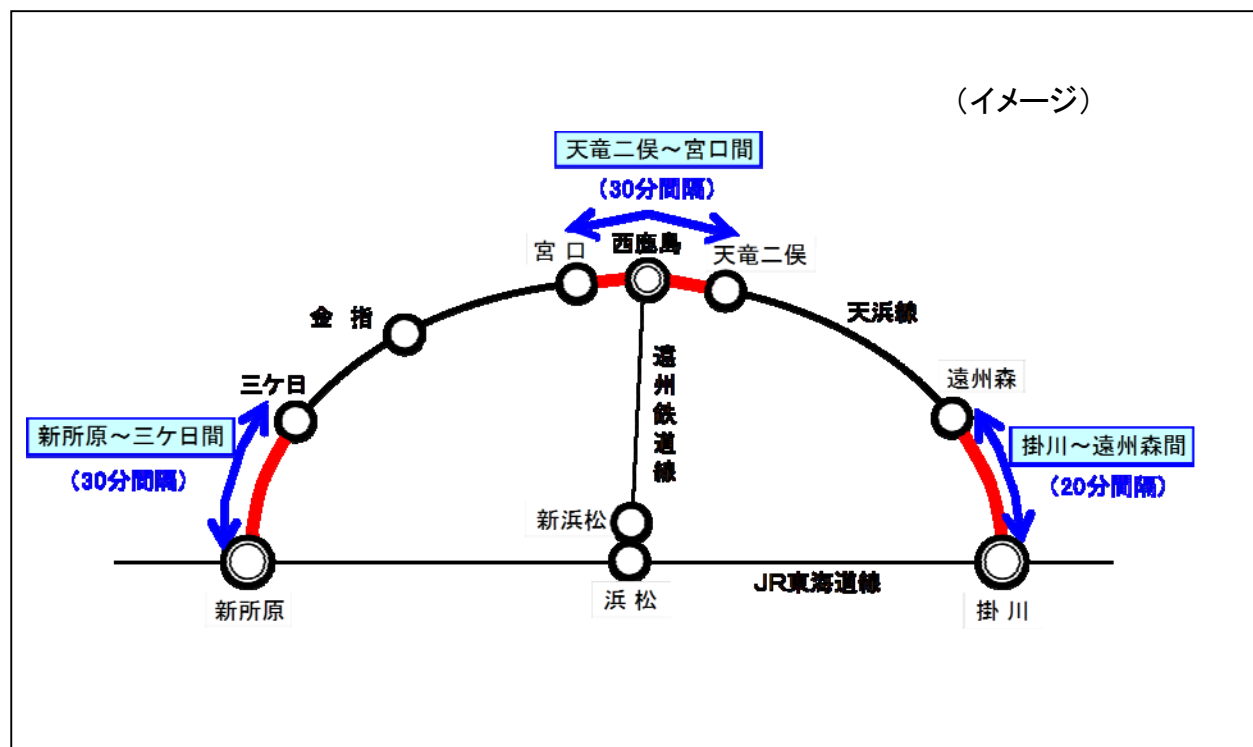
（イメージ）

天竜二俣～宮口間

（30分間隔）

宮口

西鹿島

天竜二俣

金指

天浜線

遠州鉄道線

三ケ日

遠州森

新所原～三ケ日間

（30分間隔）

掛川～遠州森間

（20分間隔）

新浜松

浜松

JR東海道線

新所原

掛川